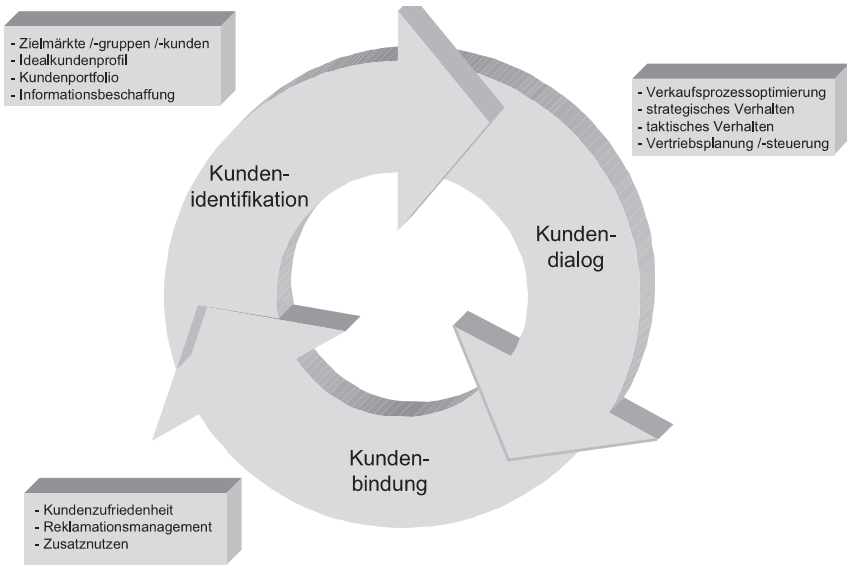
- Zielmärkte /-gruppen /-kunden
- Idealkundenprofil
- Kundenportfolio
- Informationsbeschaffung

- Verkaufsprozessoptimierung
- strategisches Verhalten
- taktisches Verhalten
- Vertriebsplanung /-steuerung

Kunden-identifikation

Kunden-dialog

Kunden-bindung

- Kundenzufriedenheit
- Reklamationsmanagement
- Zusatznutzen